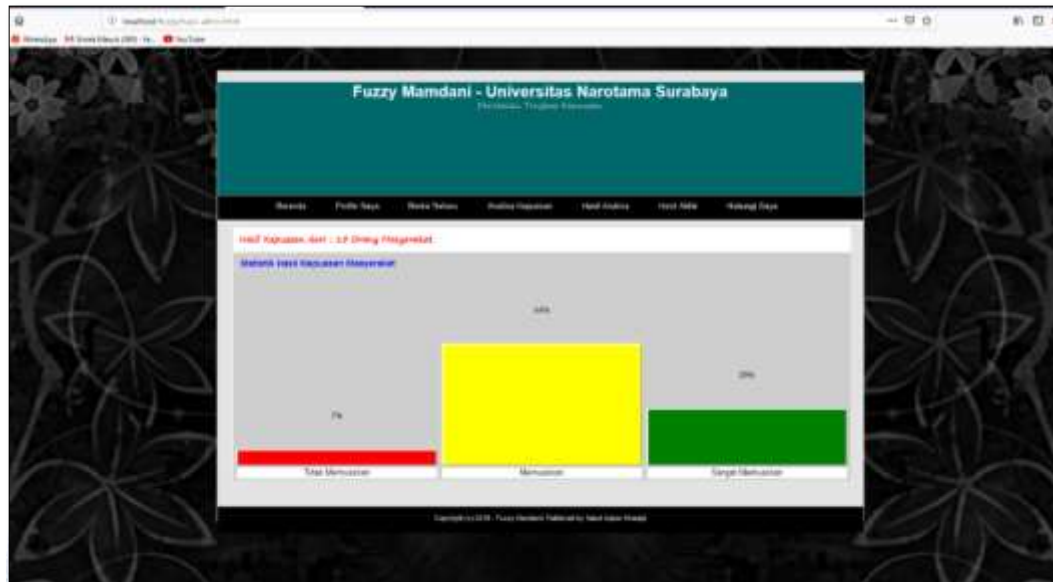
Fuzzy Mamdani - Universitas Narotama Surabaya

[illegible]

Beranda Profile Saya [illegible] Analisa Kepuasan Hasil Analisa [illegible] Hubungi Saya

Hasil Kepuasan dari : 14 Orang Pengambil

Statistik Hasil Kepuasan Masyarakat

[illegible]

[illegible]

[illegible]

Tidak Memuaskan

Memuaskan

Sangat Memuaskan

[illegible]